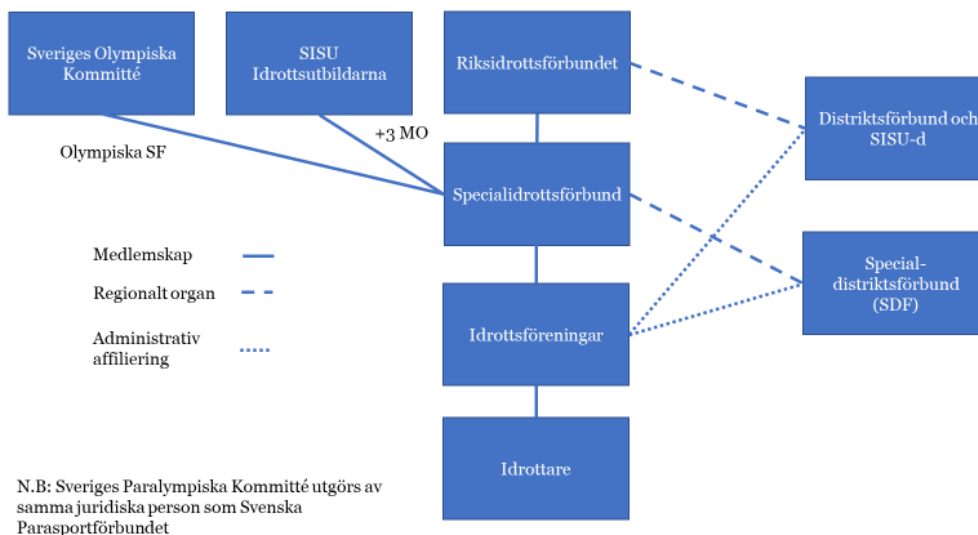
Sveriges Olympiska Kommitté

SISU Idrottsutbildarna

Riksidrottsförbundet

Distriktsförbund och SISU-d

+3 MO

Olympiska SF

Specialidrottsförbund

Medlemskap

Regionalt organ

Administrativ affiliering

Special-distriktsförbund (SDF)

Idrottsföreningar

Idrottare

N.B: Sveriges Paralympiska Kommitté utgörs av samma juridiska person som Svenska Parasportförbundet